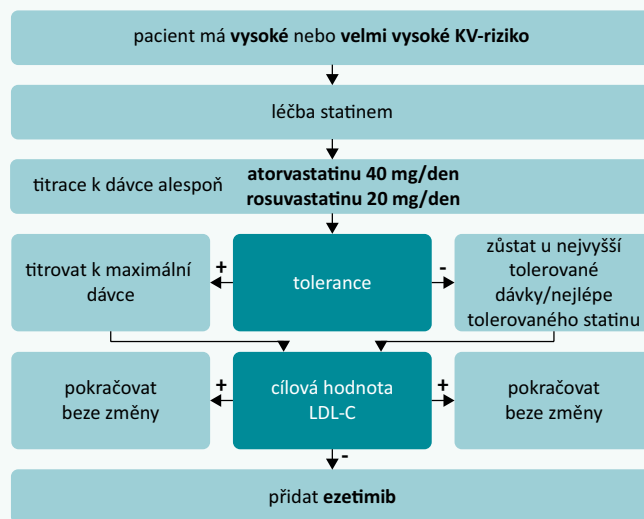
pacient má **vysoké** nebo **velmi vysoké KV-riziko**

léčba statinem

titrace k dávce alespoň **atorvastatinu 40 mg/den** **rosuvastatinu 20 mg/den**

titrovat k maximální dávce

+

tolerance

-

zůstat u nejvyšší tolerované dávky/nejlépe tolerovaného statinu

pokračovat beze změny

+

cílová hodnota LDL-C

+

pokračovat beze změny

-

přidat **ezetimib**